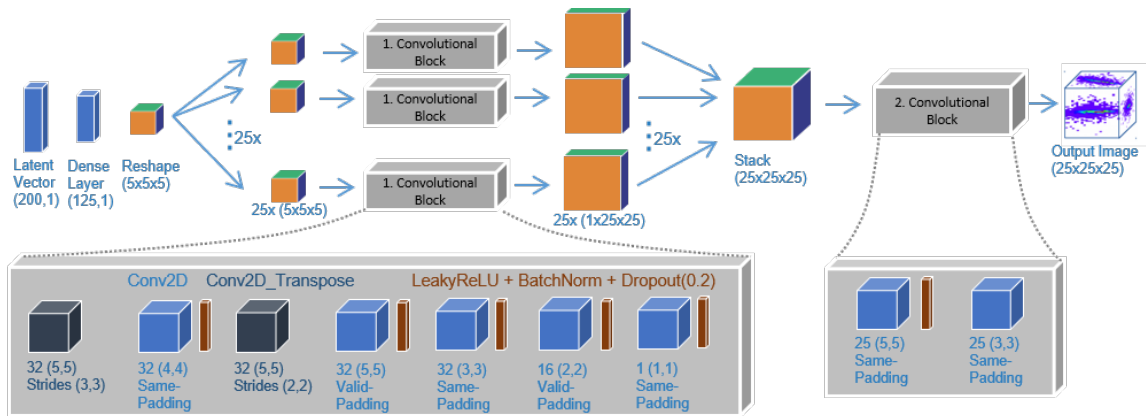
Latent Vector (200,1)

Dense Layer (125,1)

Reshape (5x5x5)

25x

25x (5x5x5)

1. Convolutional Block

1. Convolutional Block

1. Convolutional Block

25x

25x (1x25x25)

Stack (25x25x25)

2. Convolutional Block

Output Image (25x25x25)

Conv2D Conv2D_Transpose LeakyReLU + BatchNorm + Dropout(0.2)

32 (5,5) Strides (3,3)

32 (4,4) Same-Padding

32 (5,5) Strides (2,2)

32 (5,5) Valid-Padding

32 (3,3) Same-Padding

16 (2,2) Valid-Padding

1 (1,1) Same-Padding

25 (5,5) Same-Padding

25 (3,3) Same-Padding